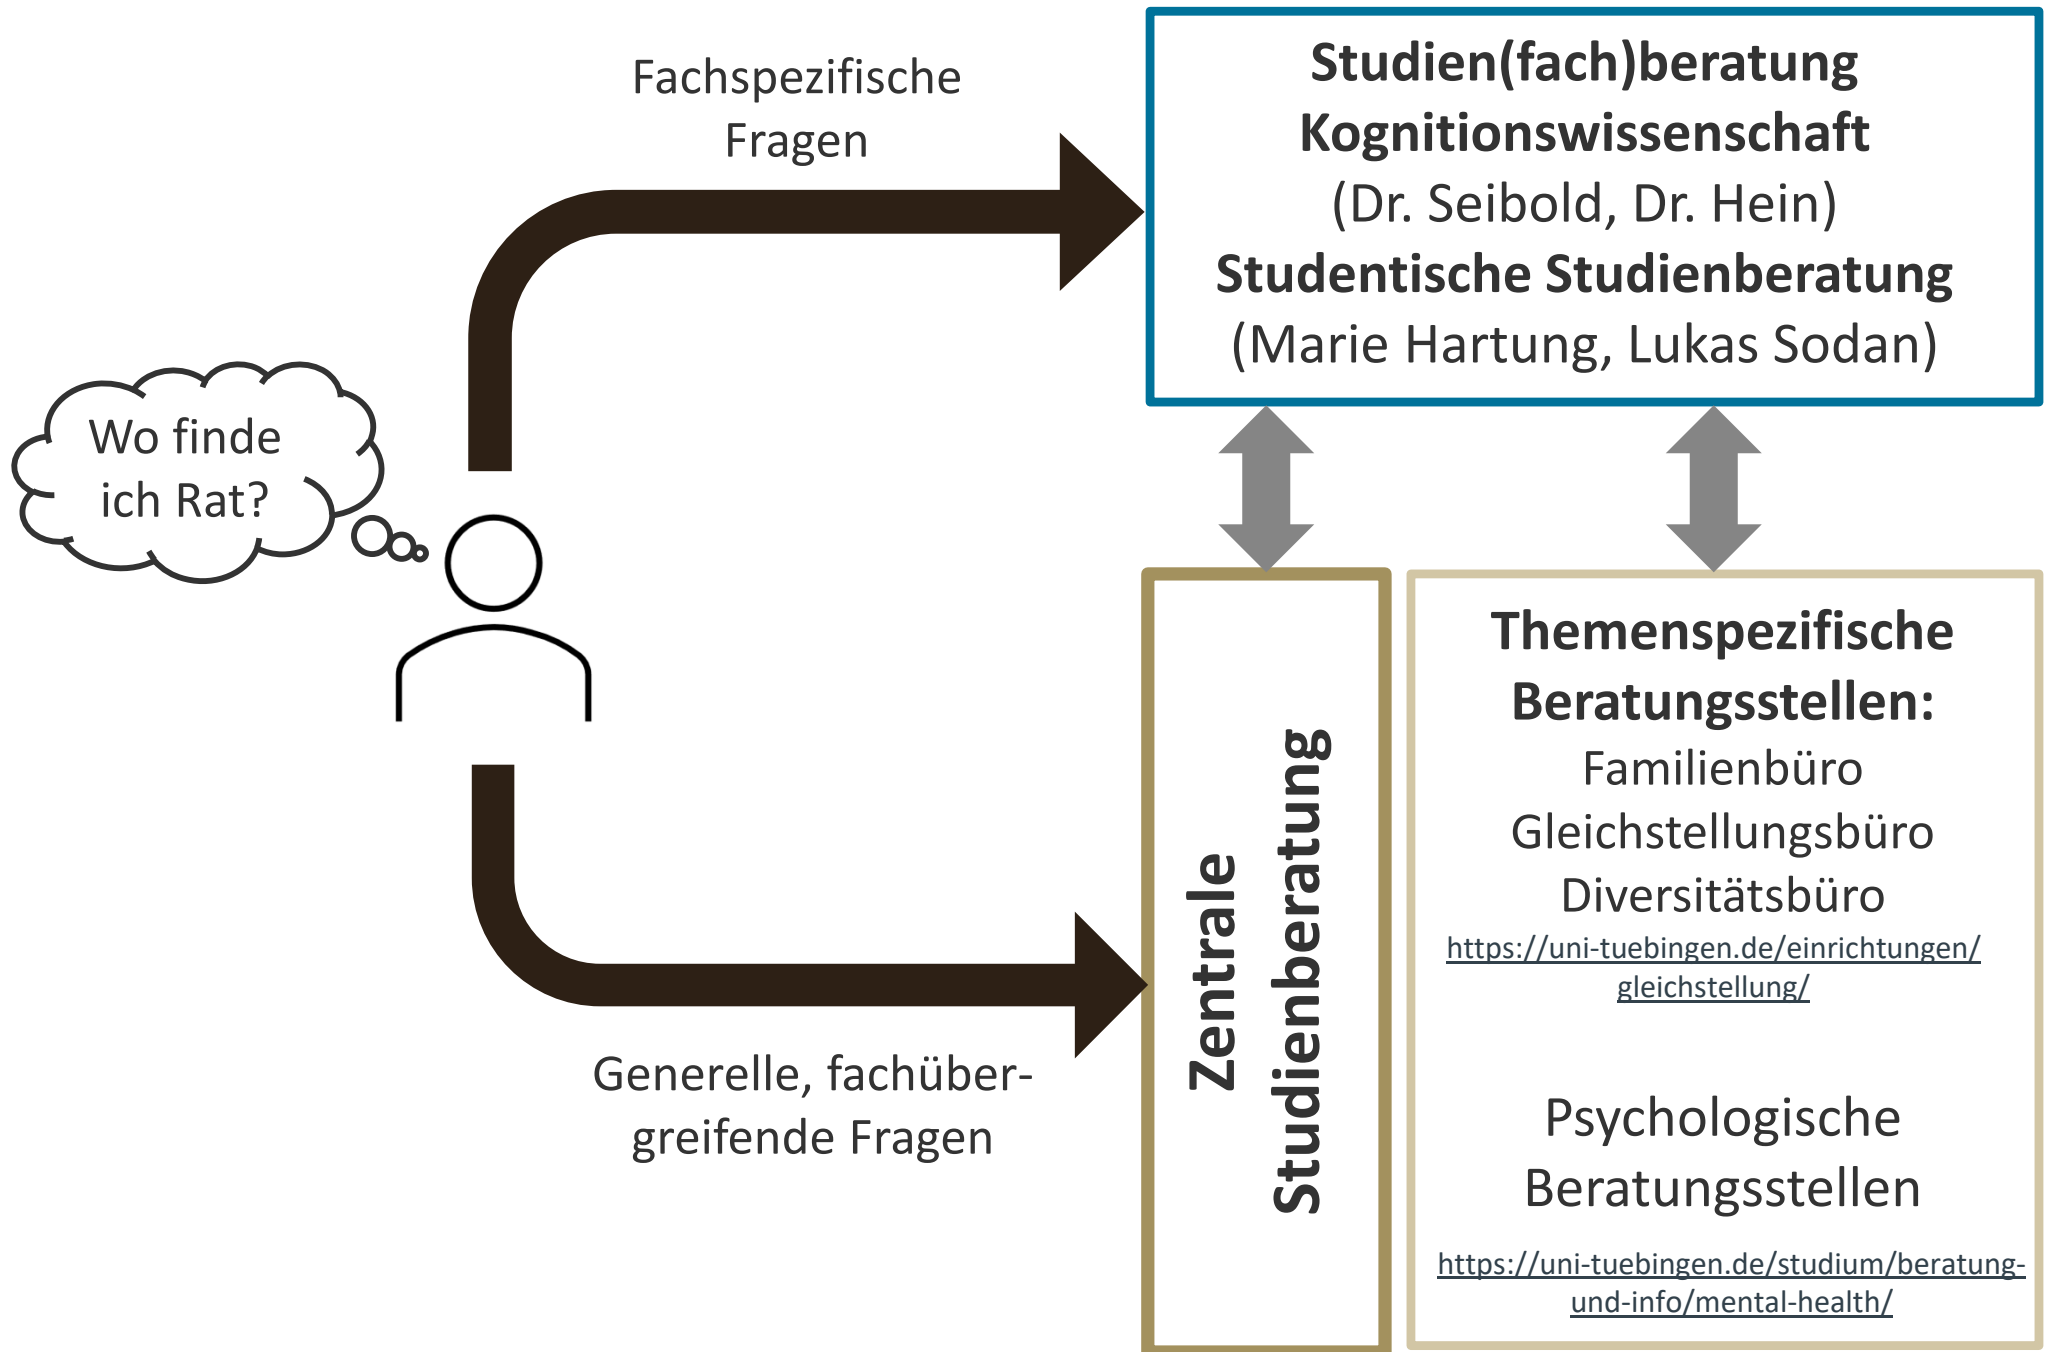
Wo finde ich Rat?

Fachspezifische Fragen

Studien(fach)beratung Kognitionswissenschaft
(Dr. Seibold, Dr. Hein)
Studentische Studienberatung
(Marie Hartung, Lukas Sodan)

Generelle, fachübergreifende Fragen

Zentrale Studienberatung

Themenspezifische Beratungsstellen:
Familienbüro
Gleichstellungsbüro
Diversitätsbüro
https://uni-tuebingen.de/einrichtungen/gleichstellung/

Psychologische Beratungsstellen
https://uni-tuebingen.de/studium/beratung-und-info/mental-health/